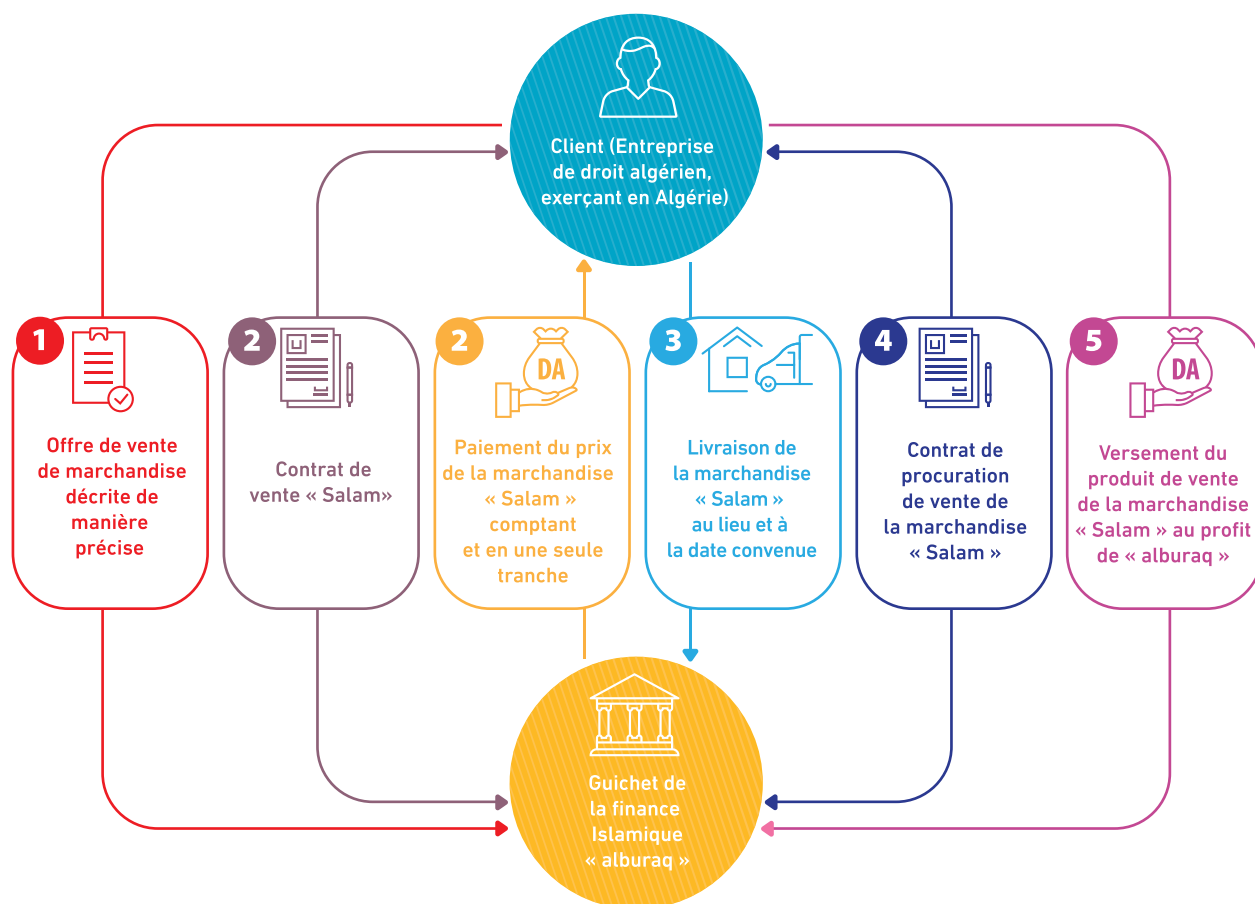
Client (Entreprise de droit algérien, exerçant en Algérie)

1
Offre de vente de marchandise décrite de manière précise

2
Contrat de vente « Salam »

2
DA
Paiement du prix de la marchandise « Salam » comptant et en une seule tranche

3
Livraison de la marchandise « Salam » au lieu et à la date convenue

4
Contrat de procuration de vente de la marchandise « Salam »

5
DA
Versement du produit de vente de la marchandise « Salam » au profit de « alburaq »

Guichet de la finance Islamique « alburaq »